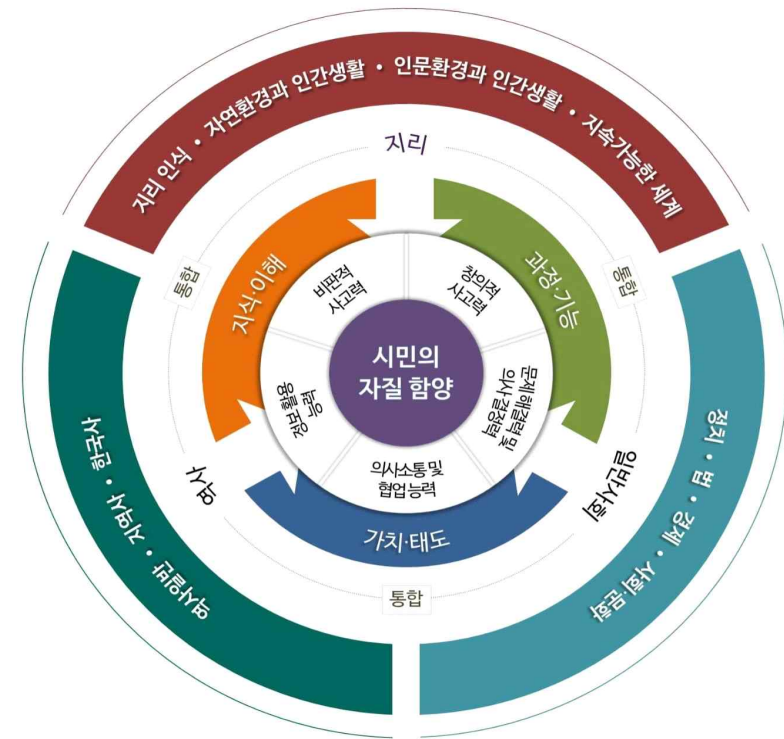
지리 인식 • 자연환경과 인간생활 • 인문환경과 인간생활 • 지속가능한 세계

지리

통합

통합

지식·이해

과정·기능

비판적 사고력

창의적 사고력

시민의 자질 함양

정보 활용 능력

문제해결력 및 의사결정력

의사소통 및 협업능력

가치·태도

역사

일반사회

한국사 • 지역사 • 세계사

정치 • 법 • 경제 • 사회·문화

통합